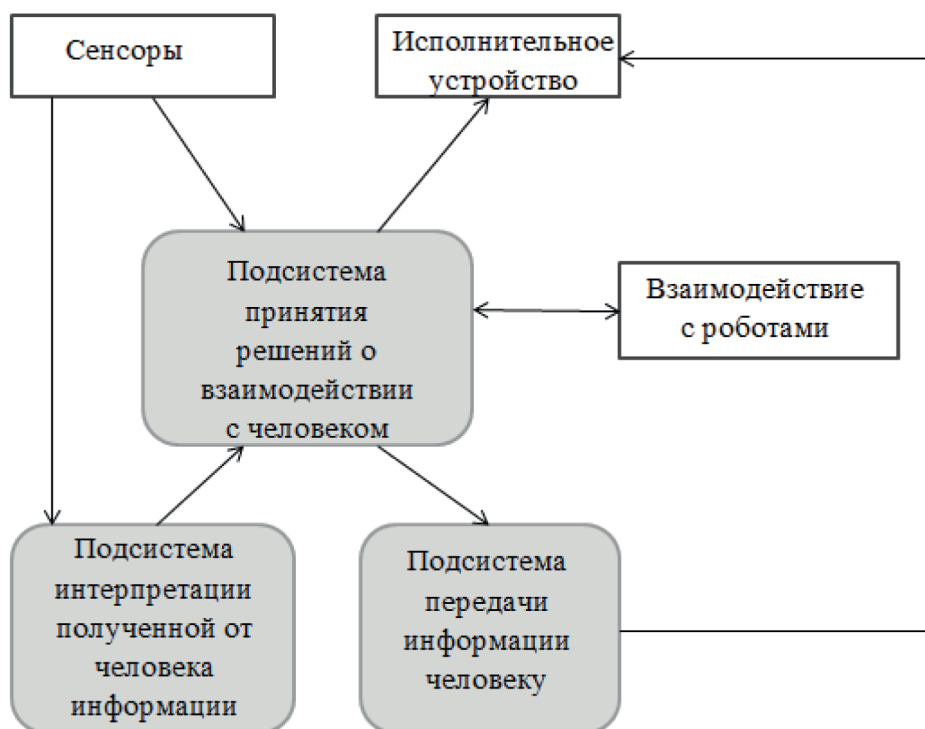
Сенсоры

Исполнительное устройство

Подсистема принятия решений о взаимодействии с человеком

Взаимодействие с роботами

Подсистема интерпретации полученной от человека информации

Подсистема передачи информации человеку